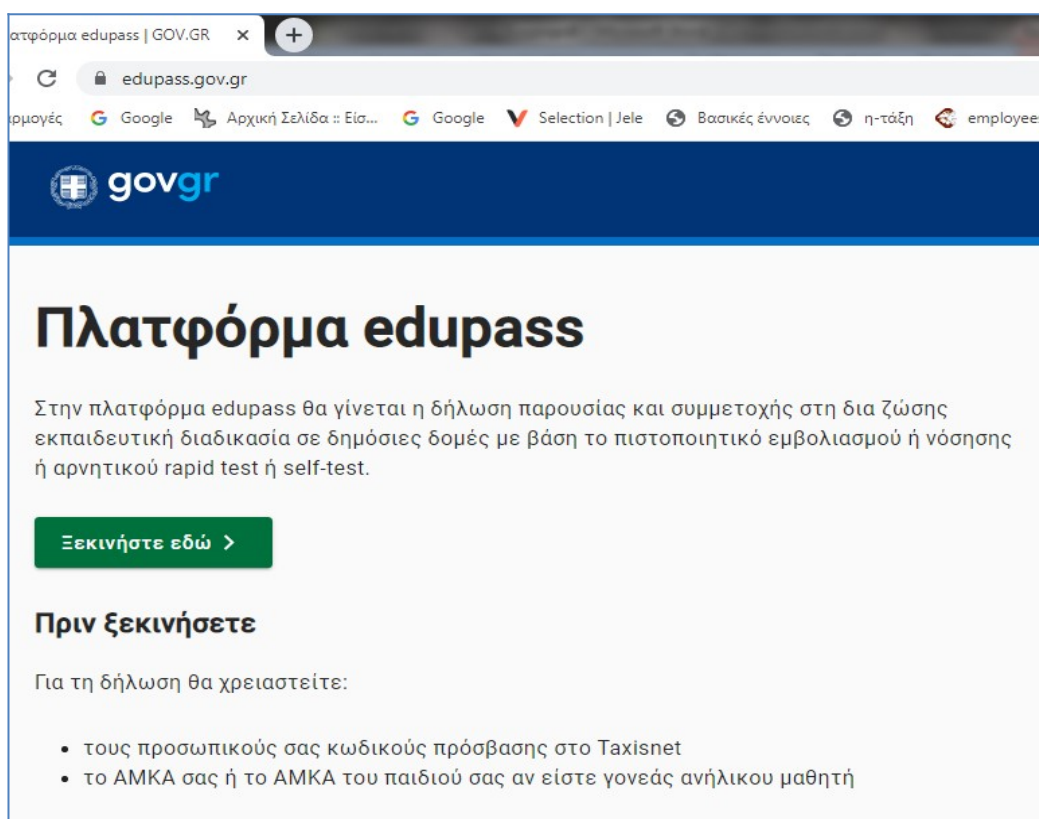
ατφόρμα edupass | GOV.GR ×

edupass.gov.gr

ρμογές Google Αρχική Σελίδα :: Είσ... Google Selection | Jele Βασικές έννοιες η-τάξη employee

govgr

Πλατφόρμα edupass

Στην πλατφόρμα edupass θα γίνεται η δήλωση παρουσίας και συμμετοχής στη δια ζώσης εκπαιδευτική διαδικασία σε δημόσιες δομές με βάση το πιστοποιητικό εμβολιασμού ή νόσησης ή αρνητικού rapid test ή self-test.

Ξεκινήστε εδώ >

Πριν ξεκινήσετε

Για τη δήλωση θα χρειαστείτε:

- τους προσωπικούς σας κωδικούς πρόσβασης στο Taxisnet
- το ΑΜΚΑ σας ή το ΑΜΚΑ του παιδιού σας αν είστε γονεάς ανήλικου μαθητή